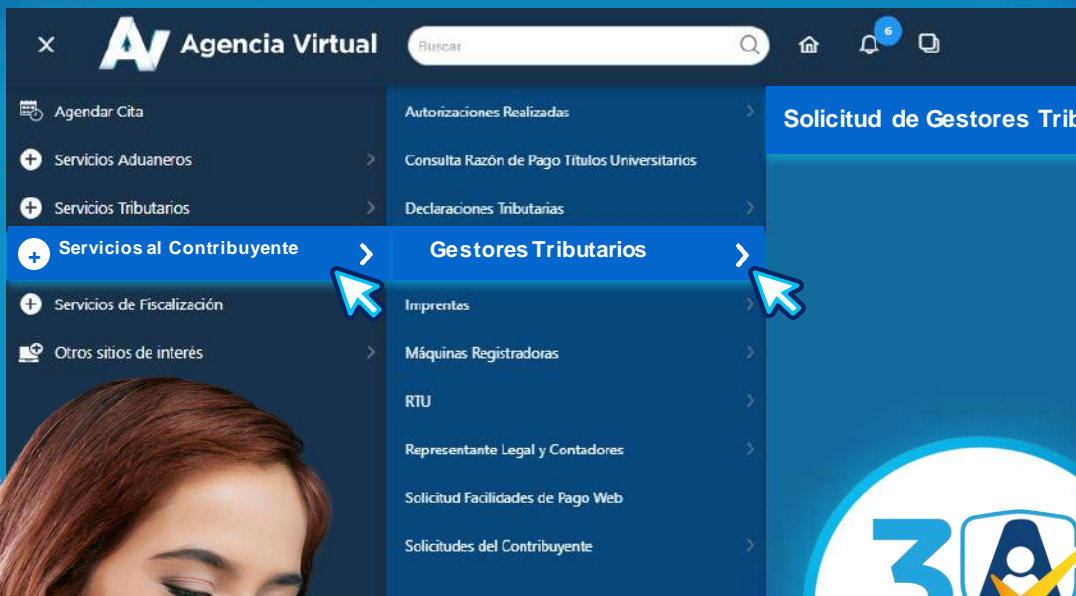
AV Agencia Virtual

Buscar

6

Agendar Cita
Servicios Aduaneros
Servicios Tributarios
Servicios al Contribuyente
Servicios de Fiscalización
Otros sitios de interés

Autorizaciones Realizadas
Consulta Razón de Pago Títulos Universitarios
Declaraciones Tributarias
Gestores Tributarios
Imprentas
Máquinas Registradoras
RTU
Representante Legal y Contadores
Solicitud Facilidades de Pago Web
Solicitudes del Contribuyente

Solicitud de Gestores Trib